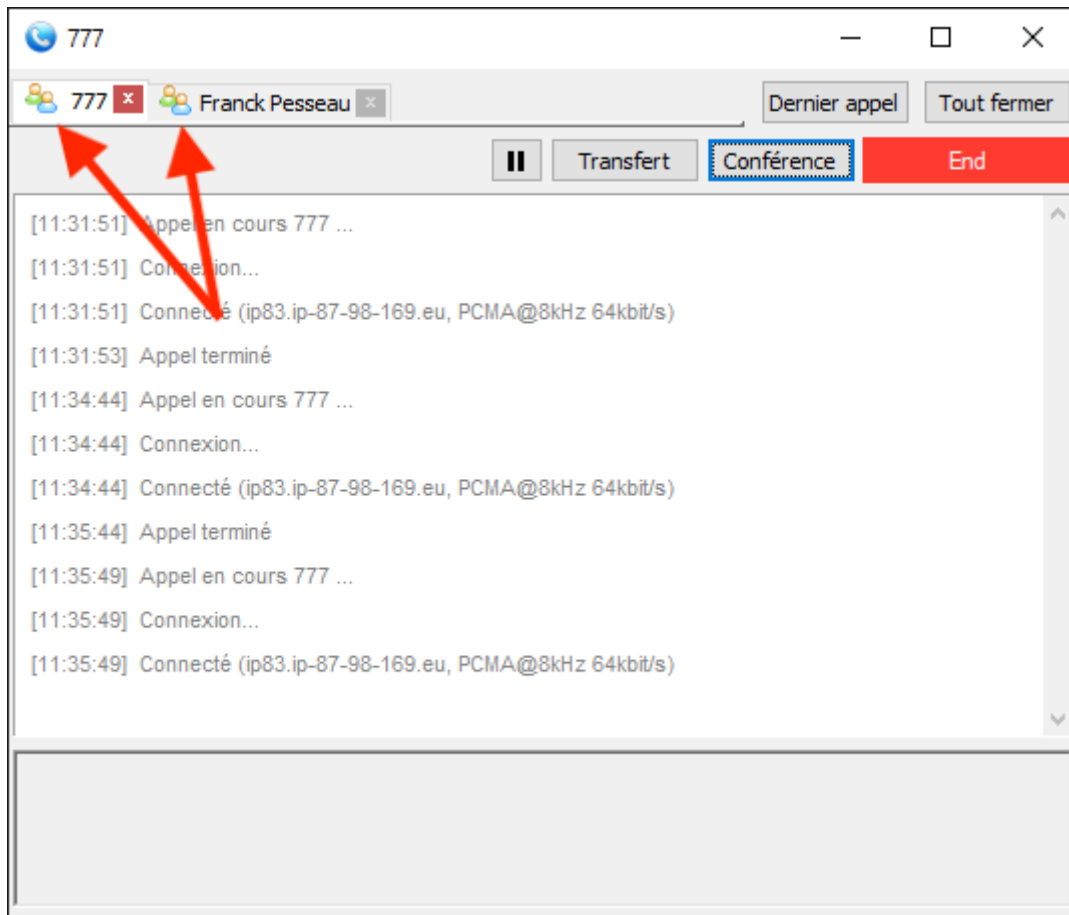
777

777 × Franck Pesseau ×

Dernier appel

Tout fermer

Transfert

Conférence

End

[11:31:51] Appel en cours 777 ...

[11:31:51] Connexion...

[11:31:51] Connecté (ip83.ip-87-98-169.eu, PCMA@8kHz 64kbit/s)

[11:31:53] Appel terminé

[11:34:44] Appel en cours 777 ...

[11:34:44] Connexion...

[11:34:44] Connecté (ip83.ip-87-98-169.eu, PCMA@8kHz 64kbit/s)

[11:35:44] Appel terminé

[11:35:49] Appel en cours 777 ...

[11:35:49] Connexion...

[11:35:49] Connecté (ip83.ip-87-98-169.eu, PCMA@8kHz 64kbit/s)